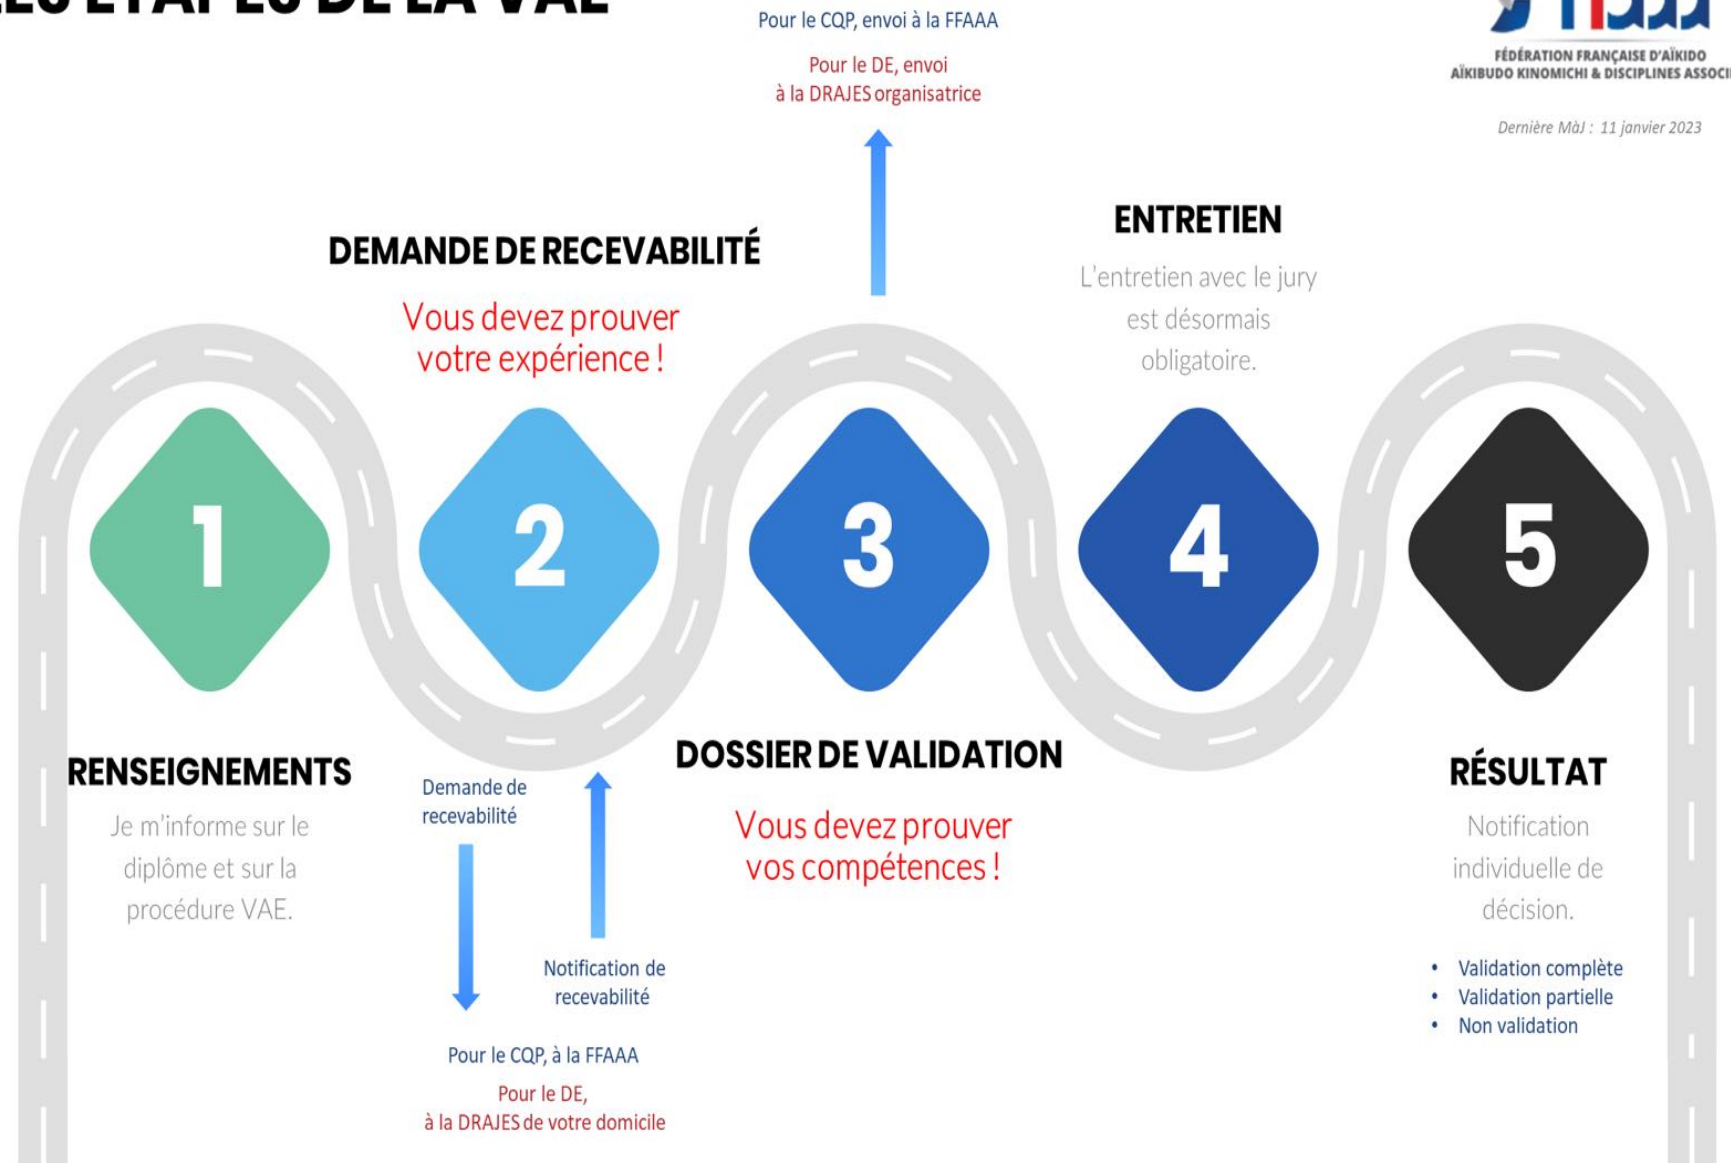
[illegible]

Pour le CQP, envoi à la FFAAA

Pour le DE, envoi à la DRAJES organisatrice

FÉDÉRATION FRANÇAISE D'AÏKIDO AÏKIBUDO KINOMICHI & DISCIPLINES ASSOCI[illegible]

Dernière MàJ : 11 janvier 2023

DEMANDE DE RECEVABILITÉ

Vous devez prouver votre expérience !

ENTRETIEN

L'entretien avec le jury est désormais obligatoire.

1

2

3

4

5

RENSEIGNEMENTS

Je m'informe sur le diplôme et sur la procédure VAE.

Demande de recevabilité

Notification de recevabilité

Pour le CQP, à la FFAAA

Pour le DE, à la DRAJES de votre domicile

DOSSIER DE VALIDATION

Vous devez prouver vos compétences !

RÉSULTAT

Notification individuelle de décision.

• Validation complète
• Validation partielle
• Non validation